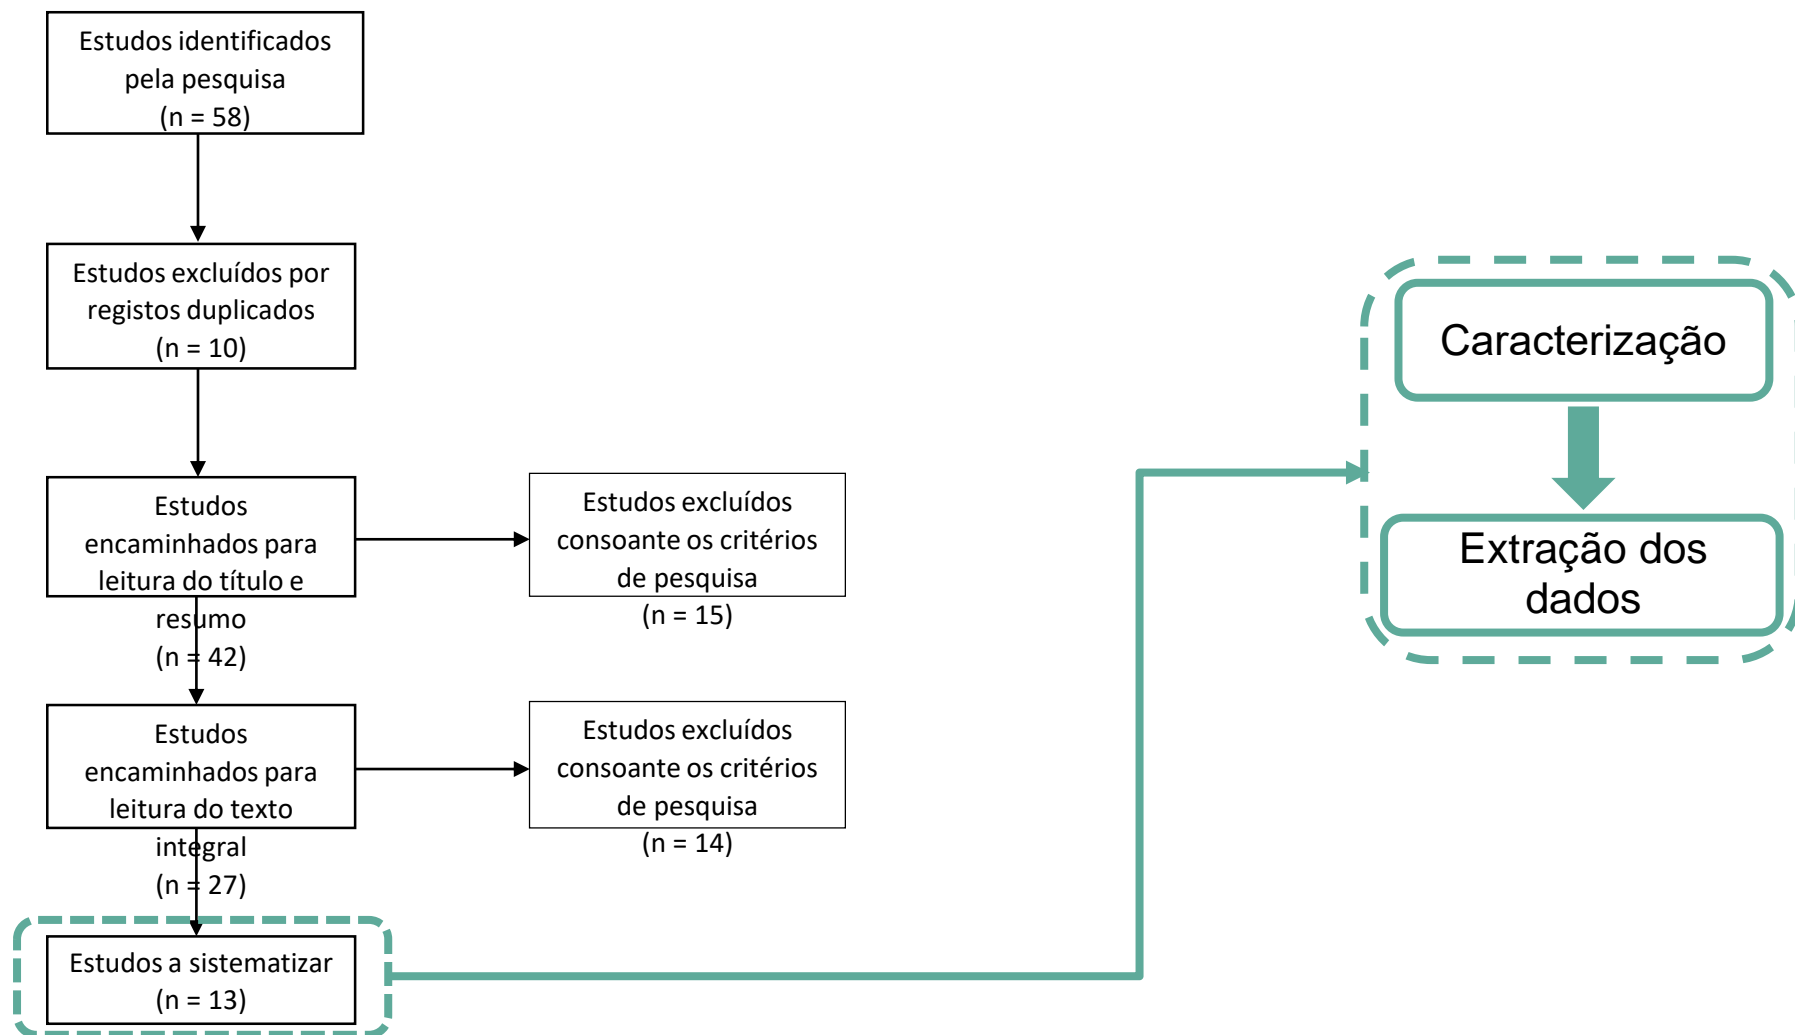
Estudos identificados pela pesquisa
(n = 58)

Estudos excluídos por registos duplicados
(n = 10)

Estudos encaminhados para leitura do título e resumo
(n = 42)

Estudos excluídos consoante os critérios de pesquisa
(n = 15)

Estudos encaminhados para leitura do texto integral
(n = 27)

Estudos excluídos consoante os critérios de pesquisa
(n = 14)

Estudos a sistematizar
(n = 13)

Caracterização

Extração dos dados